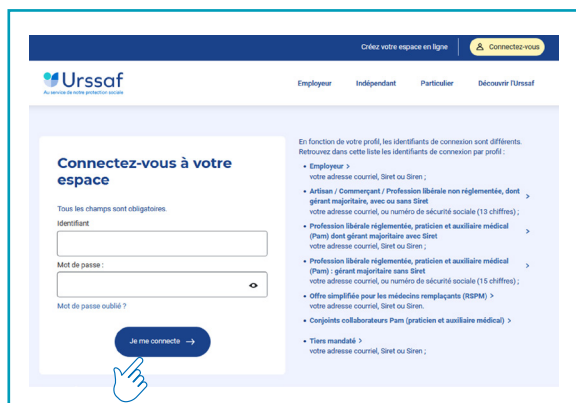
Créez votre espace en ligne

Connectez-vous

Urssaf
Au service de notre protection sociale

Employeur Indépendant Particulier Découvrir l'Urssaf

Connectez-vous à votre espace

Tous les champs sont obligatoires.

Identifiant

Mot de passe :

Mot de passe oublié ?

Je me connecte

En fonction de votre profil, les identifiants de connexion sont différents. Retrouvez dans cette liste les identifiants de connexion par profil :

• Employeur >
votre adresse courriel, Siret ou Siren ;

• Artisan / Commerçant / Profession libérale non réglementée, dont gérant majoritaire, avec ou sans Siret >
votre adresse courriel, ou numéro de sécurité sociale (13 chiffres) ;

• Profession libérale réglementée, praticien et auxiliaire médical (Pam) dont gérant majoritaire avec Siret >
votre adresse courriel, Siret ou Siren ;

• Profession libérale réglementée, praticien et auxiliaire médical (Pam) : gérant majoritaire sans Siret >
votre adresse courriel, ou numéro de sécurité sociale (15 chiffres) ;

• Offre simplifiée pour les médecins remplaçants (RSPM) >
votre adresse courriel, Siret ou Siren.

• Conjoints collaborateurs Pam (praticien et auxiliaire médical) >

• Tiers mandaté >
votre adresse courriel, Siret ou Siren ;